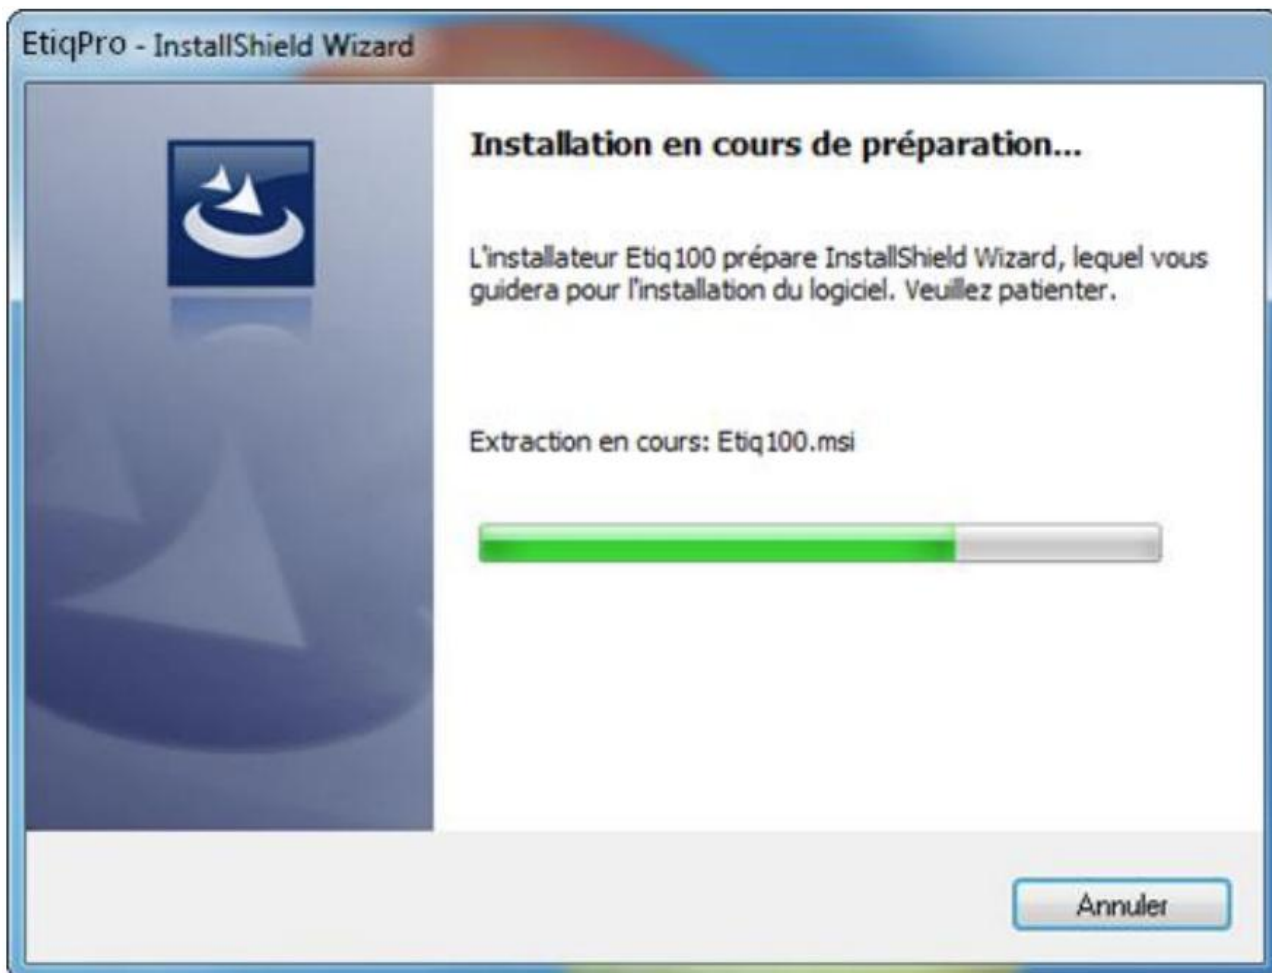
EtiqPro - InstallShield Wizard

Installation en cours de préparation...

L'installateur Etiq100 prépare InstallShield Wizard, lequel vous guidera pour l'installation du logiciel. Veuillez patienter.

Extraction en cours: Etiq100.msi

Annuler